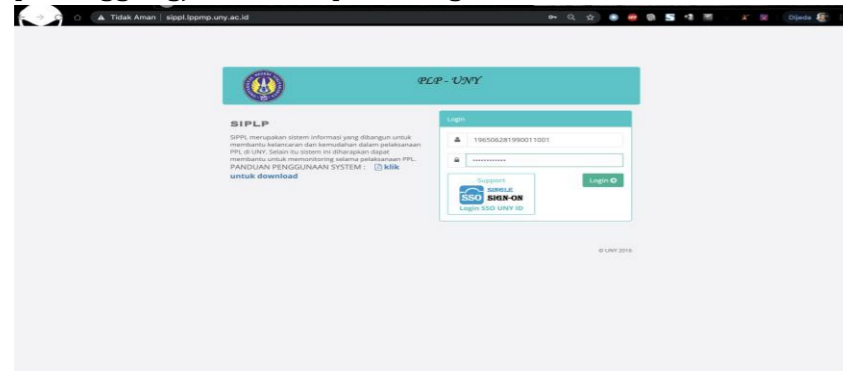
Tidak Aman | sippl.lppmp.uny.ac.id

Dijeda

PLP - UNY

SIPLP

SIPPL merupakan sistem informasi yang dibangun untuk membantu kelancaran dan kemudahan dalam pelaksanaan PPL di UNY. Selain itu sistem ini diharapkan dapat membantu untuk memonitoring selama pelaksanaan PPL.

PANDUAN PENGGUNAAN SYSTEM : klik untuk download

Login

196506281990011001

Support

SSO SINGLE SIGN-ON

Login SSO UNY ID

Login

© UNY 2016